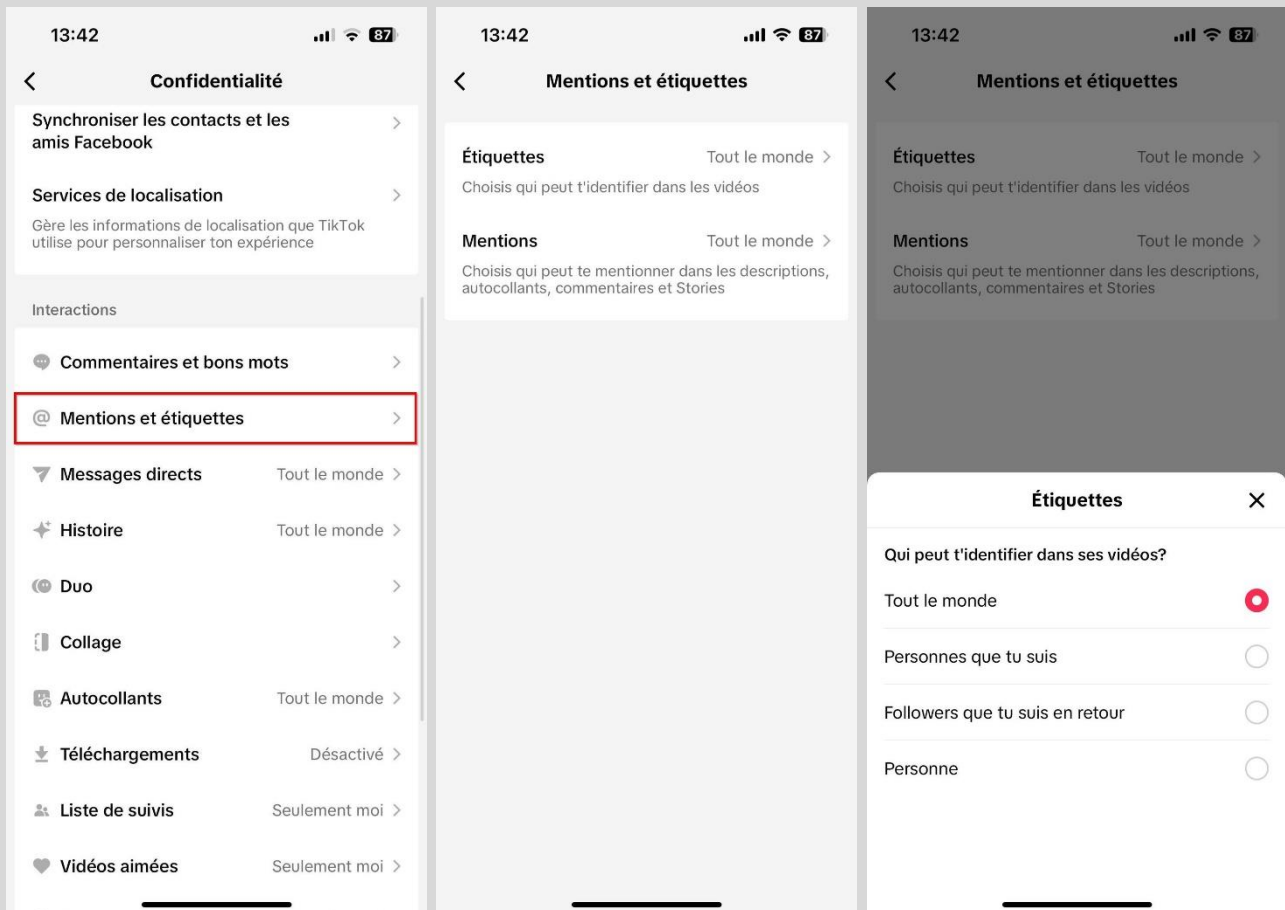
13:42

87

Confidentialité

Synchroniser les contacts et les amis Facebook

Services de localisation

Gère les informations de localisation que TikTok utilise pour personnaliser ton expérience

Interactions

Commentaires et bons mots

Mentions et étiquettes

Messages directs Tout le monde

Histoire Tout le monde

Duo

Collage

Autocollants Tout le monde

Téléchargements Désactivé

Liste de suivis Seulement moi

Vidéos aimées Seulement moi

13:42

87

Mentions et étiquettes

Étiquettes Tout le monde

Choisis qui peut t'identifier dans les vidéos

Mentions Tout le monde

Choisis qui peut te mentionner dans les descriptions, autocollants, commentaires et Stories

13:42

87

Mentions et étiquettes

Étiquettes Tout le monde

Choisis qui peut t'identifier dans les vidéos

Mentions Tout le monde

Choisis qui peut te mentionner dans les descriptions, autocollants, commentaires et Stories

Étiquettes

Qui peut t'identifier dans ses vidéos?

Tout le monde

Personnes que tu suis

Followers que tu suis en retour

Personne